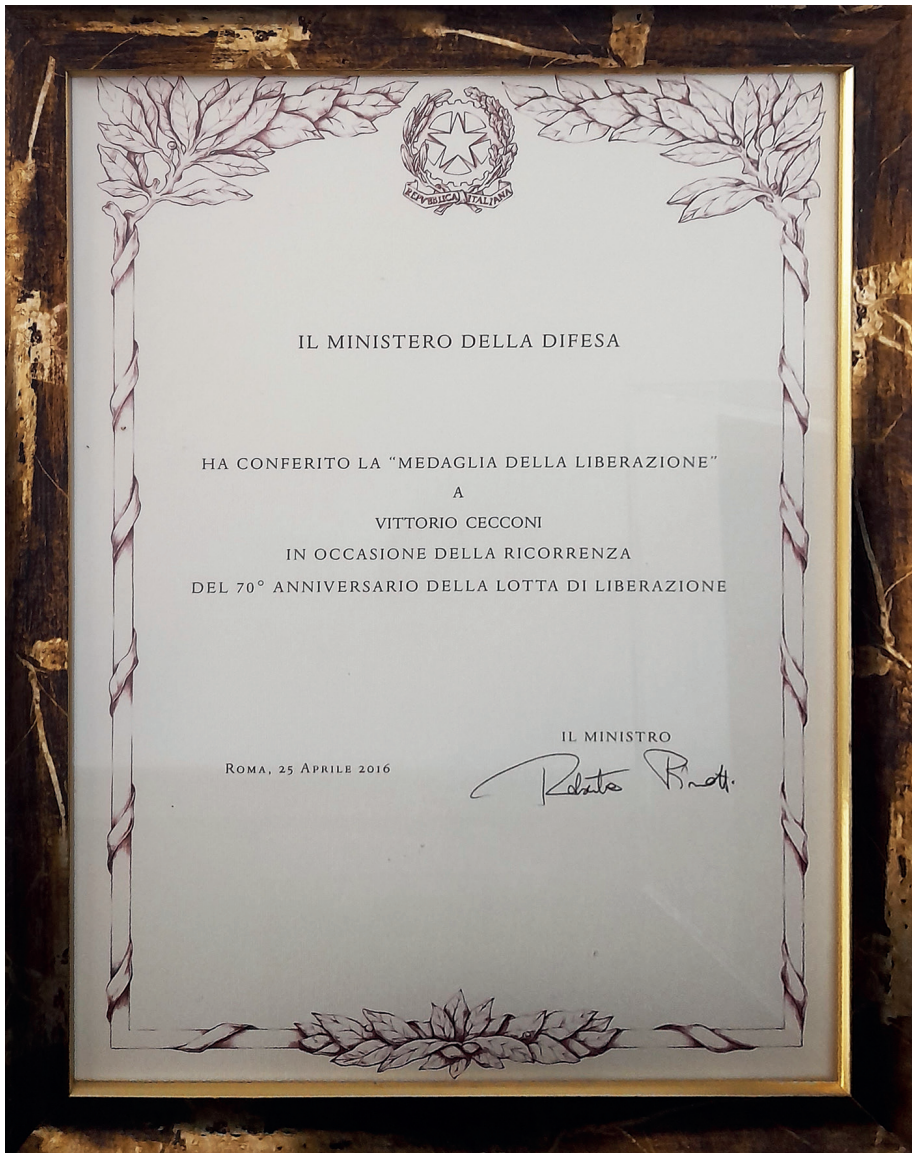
REPUBBLICA ITALIANA

IL MINISTERO DELLA DIFESA

HA CONFERITO LA "MEDAGLIA DELLA LIBERAZIONE"
A
VITTORIO CECCONI
IN OCCASIONE DELLA RICORRENZA
DEL 70° ANNIVERSARIO DELLA LOTTA DI LIBERAZIONE

IL MINISTRO

ROMA, 25 APRILE 2016

Roberta Pinotti